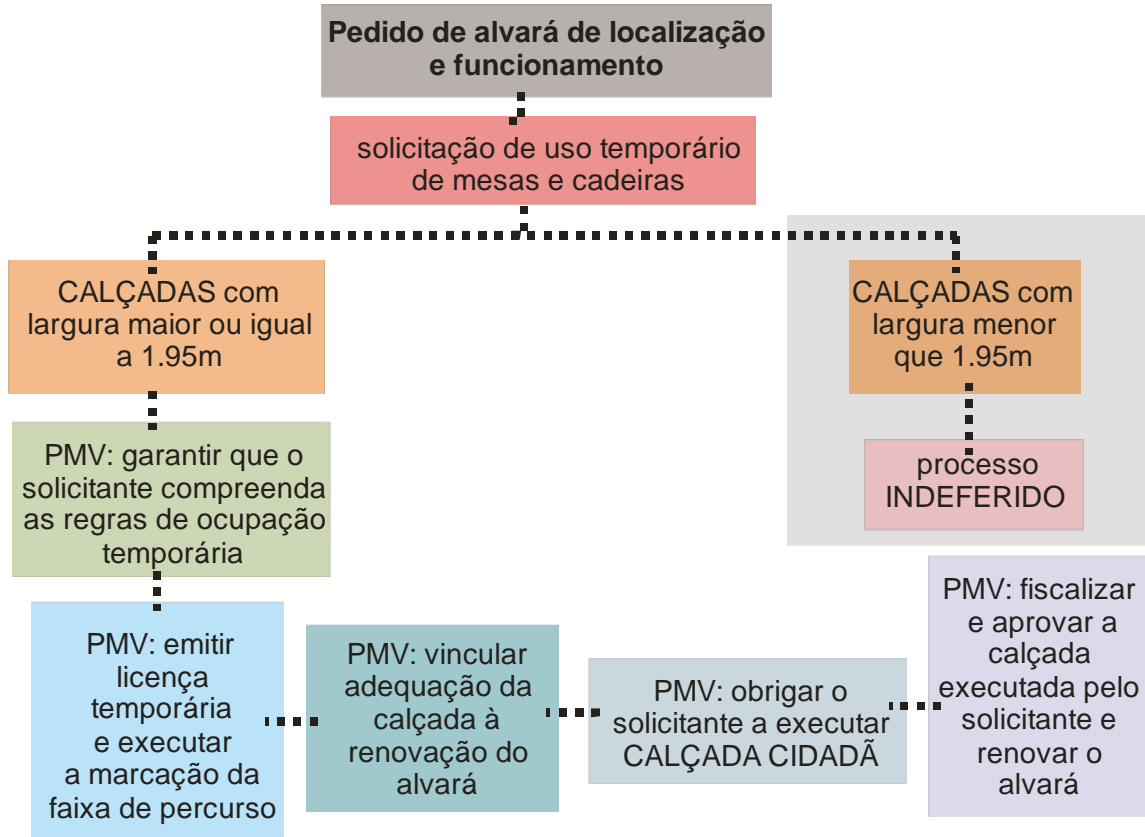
Pedido de alvará de localização e funcionamento

solicitação de uso temporário de mesas e cadeiras

CALÇADAS com largura maior ou igual a 1.95m

CALÇADAS com largura menor que 1.95m

processo INDEFERIDO

PMV: garantir que o solicitante compreenda as regras de ocupação temporária

PMV: emitir licença temporária e executar a marcação da faixa de percurso

PMV: vincular adequação da calçada à renovação do alvará

PMV: obrigar o solicitante a executar CALÇADA CIDADÃ

PMV: fiscalizar e aprovar a calçada executada pelo solicitante e renovar o alvará